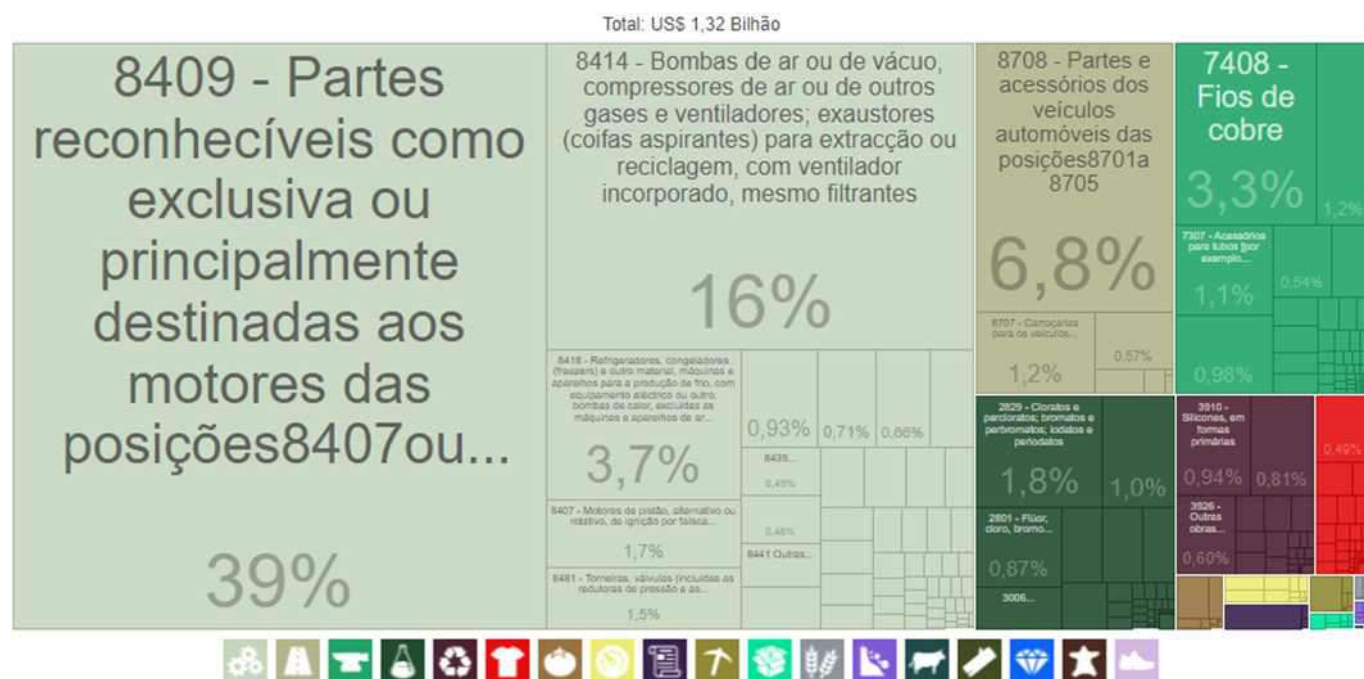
Total: US$ 1,32 Bilhão

8409 - Partes reconhecíveis como exclusiva ou principalmente destinadas aos motores das posições8407ou...

39%

8414 - Bombas de ar ou de vácuo, compressores de ar ou de outros gases e ventiladores; exaustores (coifas aspirantes) para extracção ou reciclagem, com ventilador incorporado, mesmo filtrantes

16%

8418 - Refrigeradores, congeladores (freezers) e outro material, máquinas e aparelhos para a produção de frio, com equipamento eléctrico ou outro, bombas de calor, excluídas as máquinas e aparelhos de ar...

3,7%

0,93%

0,71%

0,66%

8439...

0,45%

8407 - Motores de pistão, alternativo ou rotativo, de ignição por faísca...

1,7%

0,46%

8441 Outras...

8481 - Torneiras, válvulas (incluídas as redutoras de pressão e as...

1,5%

8708 - Partes e acessórios dos veículos automóveis das posições8701a 8705

6,8%

8707 - Carroçarias para os veículos...

1,2%

0,57%

7408 - Fios de cobre

3,3%

1,2%

7307 - Acessórios para tubos (por exemplo...

1,1%

0,54%

0,98%

2829 - Cloratos e percloratos; bromatos e perbromatos; iodatos e periodatos

1,8%

1,0%

2801 - Flúor, cloro, bromo...

0,87%

3006...

3910 - Silicones, em formas primárias

0,94%

0,81%

3926 - Outras obras...

0,60%

0,49%